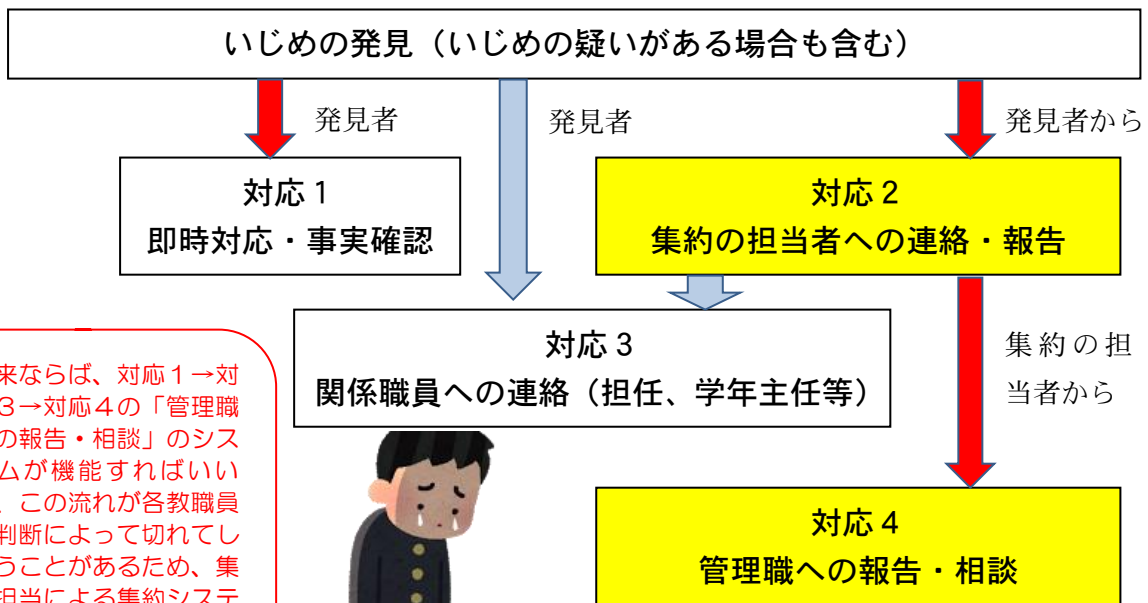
いじめの発見（いじめの疑いがある場合も含む）

発見者

発見者

発見者から

対応１
即時対応・事実確認

対応２
集約の担当者への連絡・報告

対応３
関係職員への連絡（担任、学年主任等）

集約の担当者から

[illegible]来ならば、対応１→対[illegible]３→対応４の「管理職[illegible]の報告・相談」のシス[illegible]ムが機能すればいい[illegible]、この流れが各教職員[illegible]判断によって切れてし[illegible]うことがあるため、集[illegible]

対応４
管理職への報告・相談